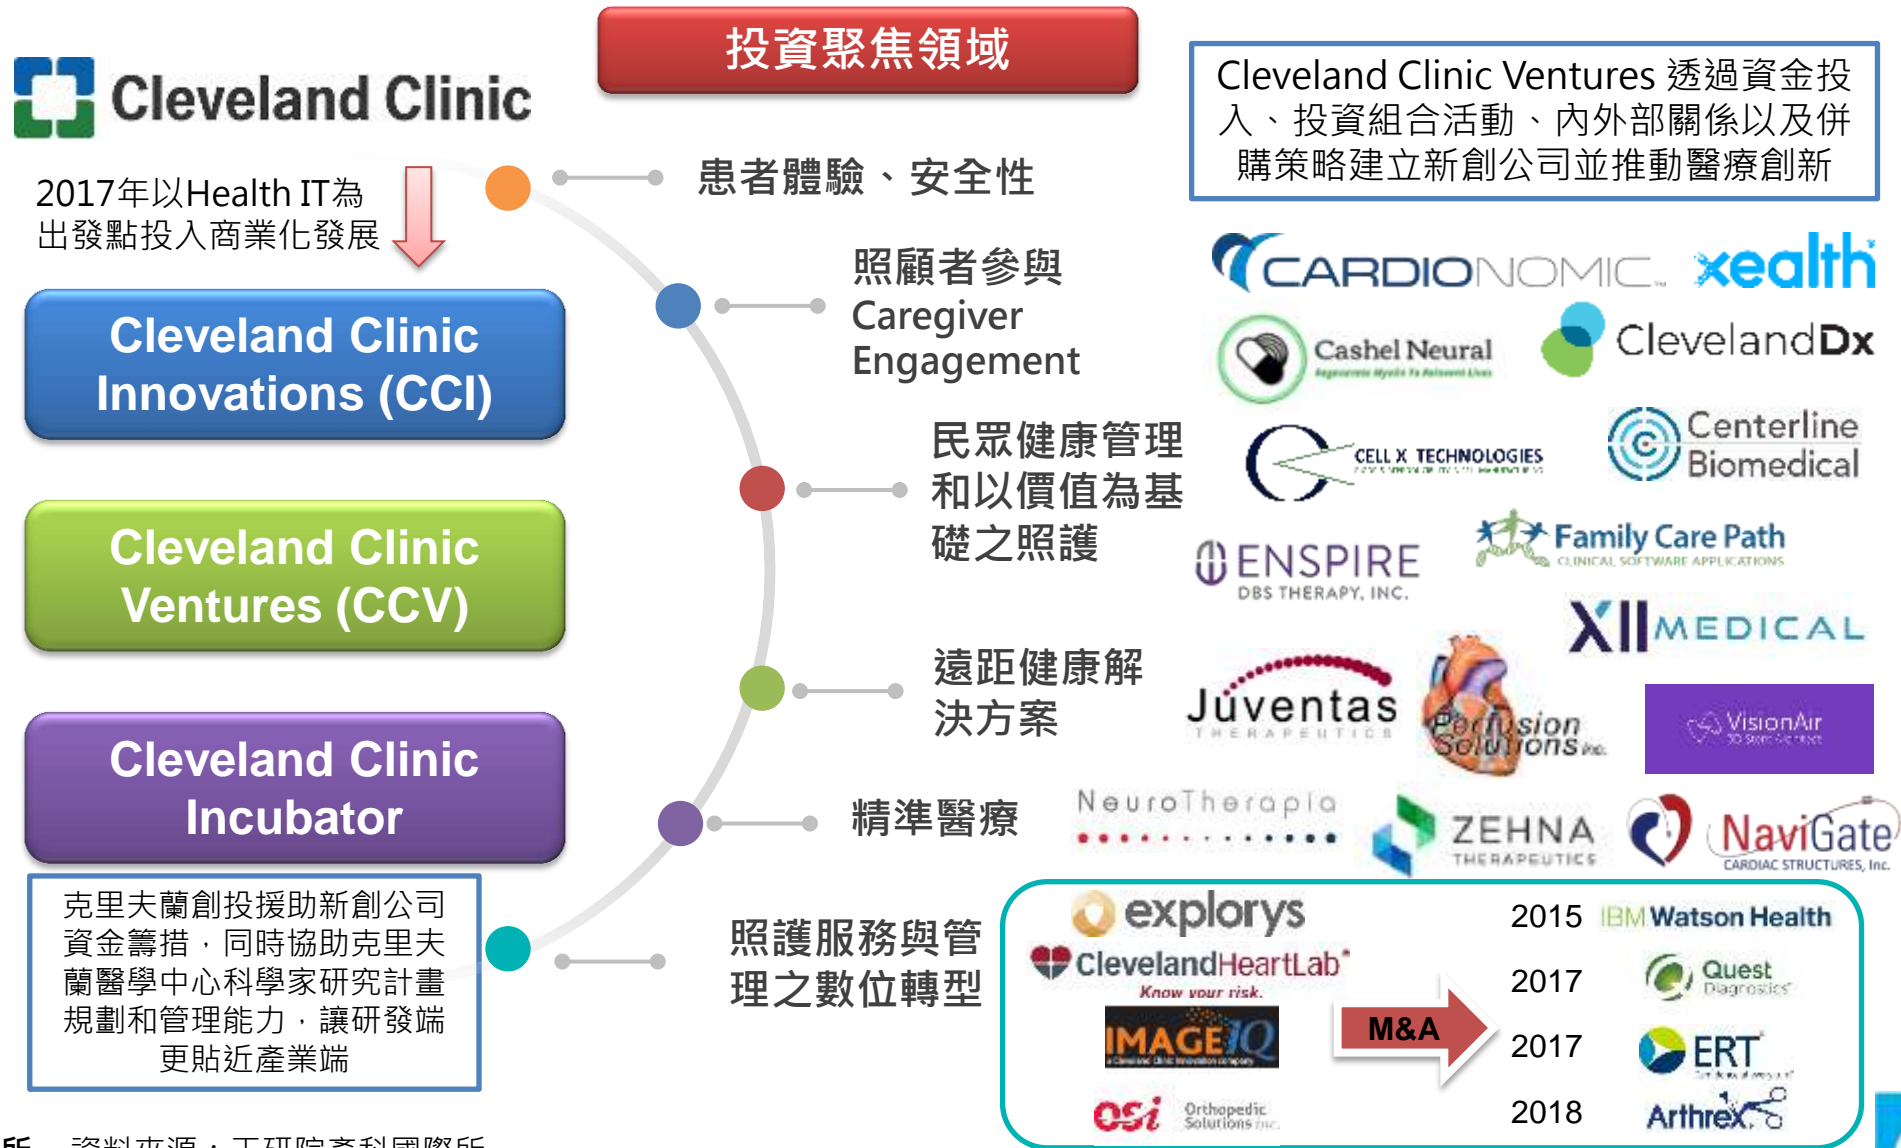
投資聚焦領域

Cleveland Clinic

2017年以Health IT為出發點投入商業化發展

Cleveland Clinic Innovations (CCI)

Cleveland Clinic Ventures (CCV)

Cleveland Clinic Incubator

克里夫蘭創投援助新創公司資金籌措，同時協助克里夫蘭醫學中心科學家研究計畫規劃和管理能力，讓研發端更貼近產業端

患者體驗、安全性

照顧者參與 Caregiver Engagement

民眾健康管理和以價值為基礎之照護

遠距健康解決方案

精準醫療

照護服務與管理之數位轉型

Cleveland Clinic Ventures 透過資金投入、投資組合活動、內外部關係以及併購策略建立新創公司並推動醫療創新

CARDIONOMIC xealth

Cashel Neural ClevelandDx

CELL X TECHNOLOGIES Centerline Biomedical

ENSPIRE DBS THERAPY, INC. Family Care Path CLINICAL SOFTWARE APPLICATIONS

XII MEDICAL

Juventas THERAPEUTICS Perfusion Solutions Inc. VisionAir

NeuroTherapia ZEHNA THERAPEUTICS NaviGate CARDIAC STRUCTURES, Inc.

explorys
ClevelandHeartLab Know your risk.
IMAGEIQ
OSI Orthopedic Solutions Inc.

M&A

2015 IBM Watson Health
2017 Quest Diagnostics
2017 ERT
2018 Arthrex

資料來源：工研院產科國際所